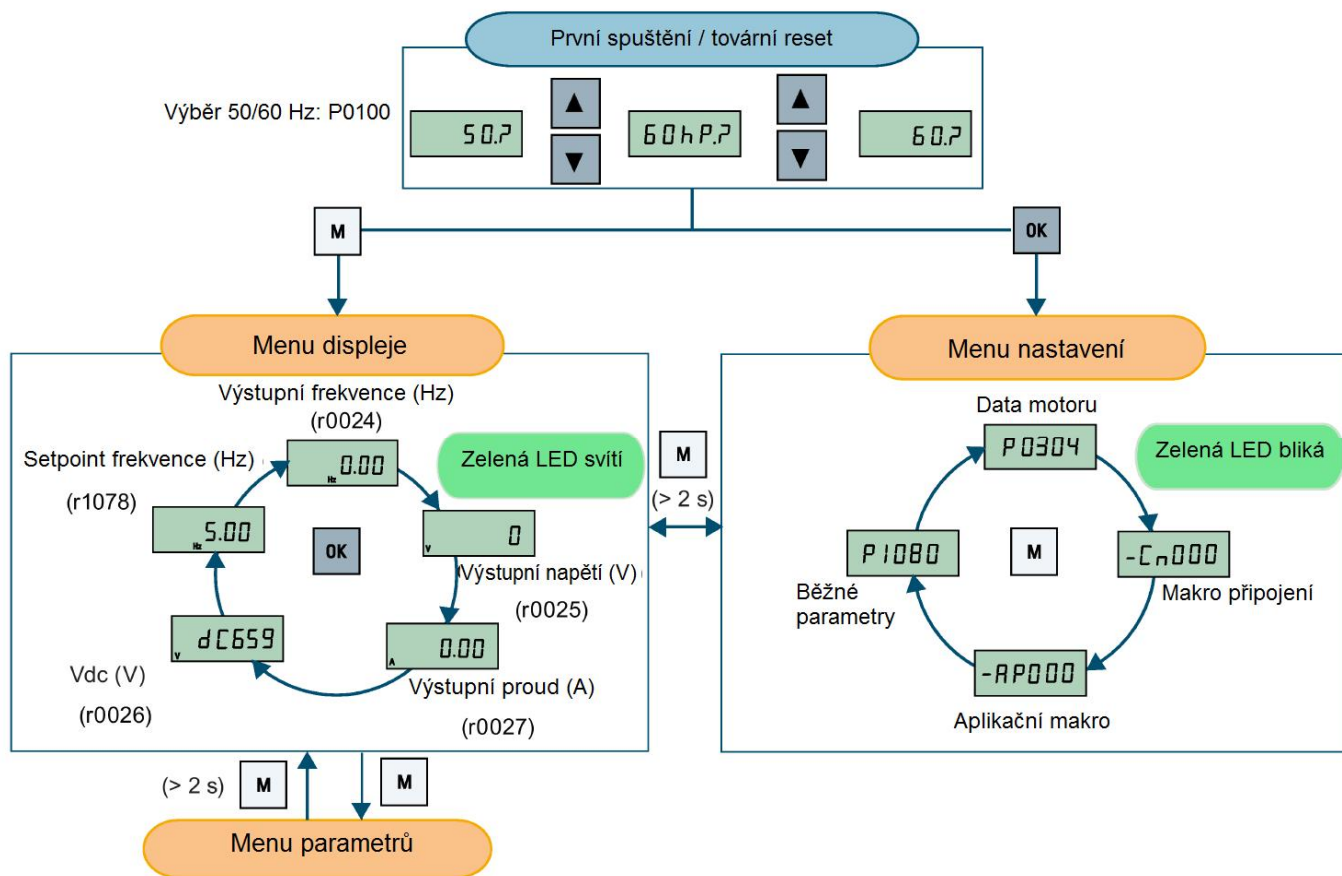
První spuštění / tovární reset

Výběr 50/60 Hz: P0100

50.?

60hP.?

60.?

M

OK

Menu displeje

Výstupní frekvence (Hz)
(r0024)

Setpoint frekvence (Hz)

(r1078)

Hz 0.00

Zelená LED svítí

Hz 5.00

OK

V 0

Výstupní napětí (V)

(r0025)

V dC659

A 0.00

Vdc (V)

(r0026)

Výstupní proud (A)

(r0027)

M
(> 2 s)

Menu nastavení

Data motoru

P0304

Zelená LED bliká

P1080

M

-Cn000

Běžné parametry

Makro připojení

-AP000

Aplikační makro

(> 2 s)

M

M

Menu parametrů